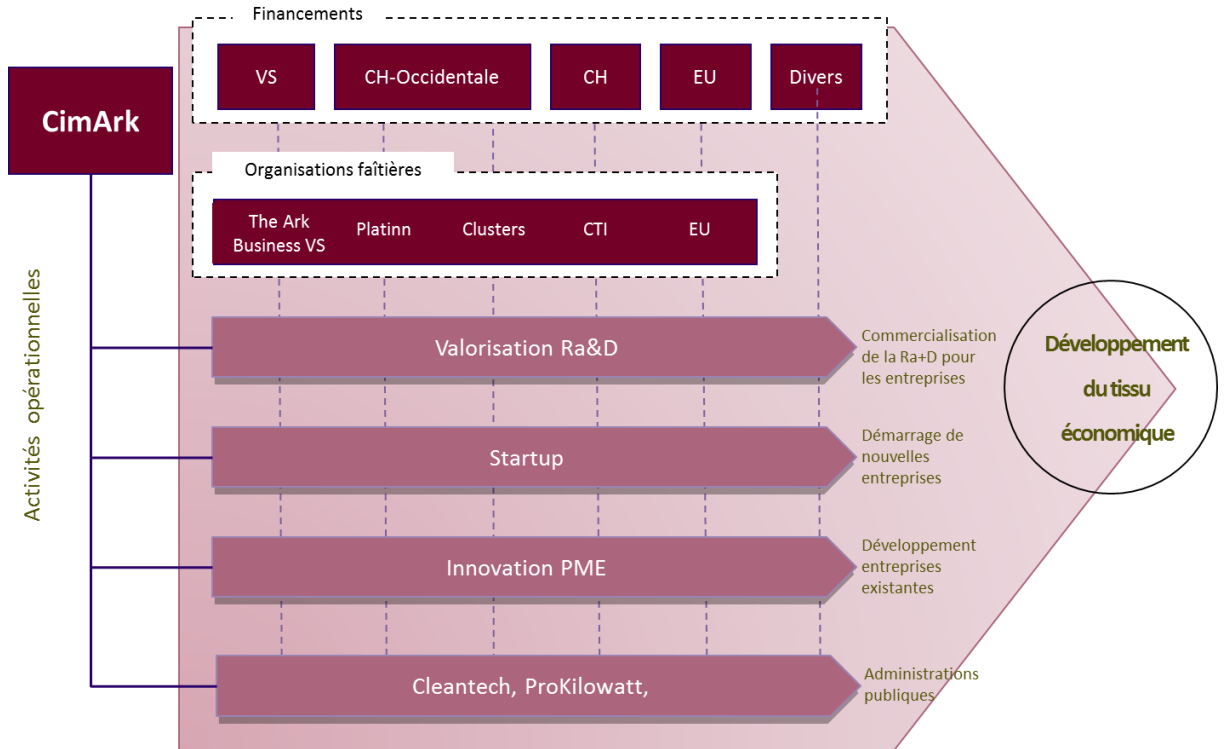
Financements

VS

CH-Occidentale

CH

EU

Divers

CimArk

Organisations faîtières

The Ark Business VS

Platinn

Clusters

CTI

EU

Activités opérationnelles

Valorisation Ra&D

Commercialisation de la Ra+D pour les entreprises

Startup

Démarrage de nouvelles entreprises

Innovation PME

Développement entreprises existantes

Cleantech, ProKilowatt,

Administrations publiques

Développement du tissu économique